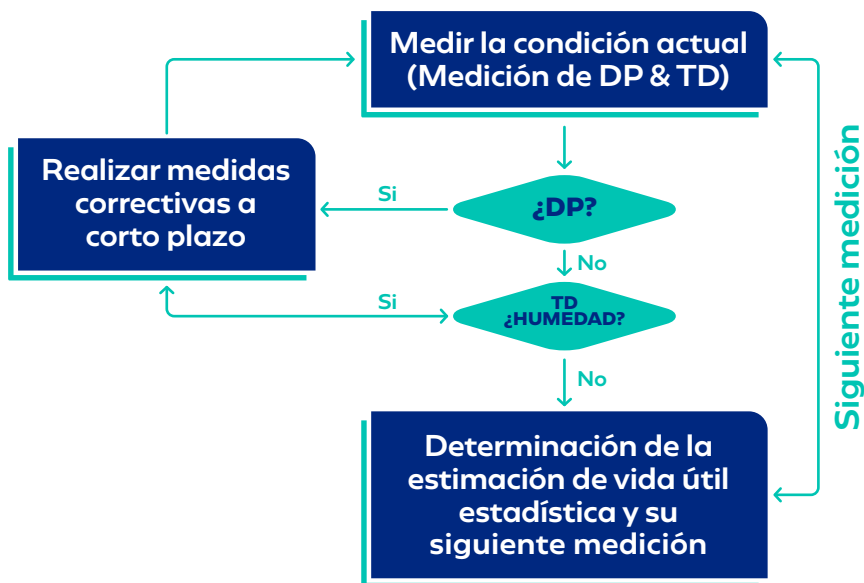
Medir la condición actual (Medición de DP & TD)

Realizar medidas correctivas a corto plazo

Si

¿DP?

No

Si

TD ¿HUMEDAD?

No

Determinación de la estimación de vida útil estadística y su siguiente medición

Siguiente medición